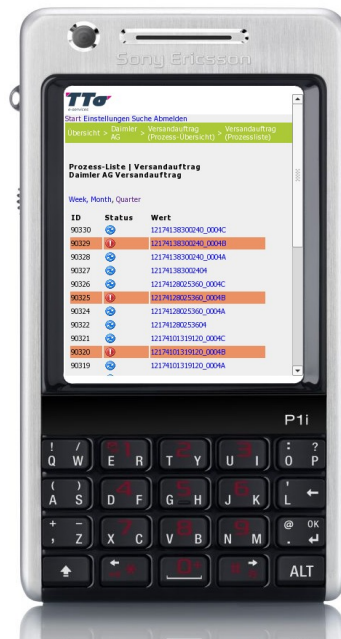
Sony Ericsson

TTo
e-services

Start Einstellungen Suche Abmelden

Übersicht > Daimler AG > Versandauftrag (Prozess-Übersicht) > Versandauftrag (Prozessliste)

Prozess-Liste | Versandauftrag
Daimler AG Versandauftrag

Week, Month, Quarter

| ID | Status | Wert |
|---|---|---|
| 90330 | | 121741383000240_0004C |
| 90329 | | 121741383000240_0004B |
| 90328 | | 121741383000240_0004A |
| 90327 | | 12174138300240​4 |
| 90326 | | 121741280253​60_0004C |
| 90325 | | 121741280253​60_0004B |
| 90324 | | 121741280253​60_0004A |
| 90322 | | 121741280253604 |
| 90321 | | 121741013191​20_0004C |
| 90320 | | 121741013191​20_0004B |
| 90319 | | 121741013191​20_0004A |

P1i

Q W E R T Y U I O P
A S D F G H J K L
Z X C V B N M
OK
ALT